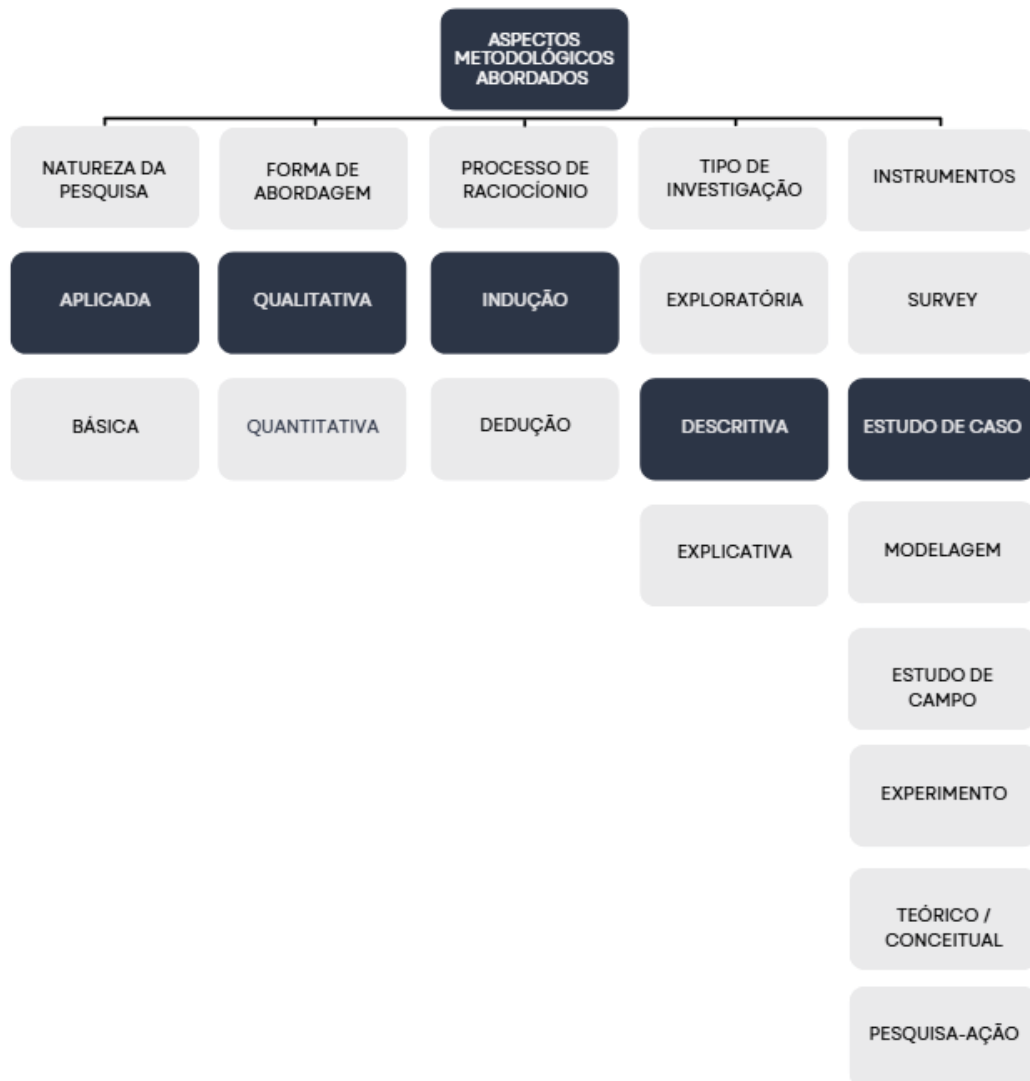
ASPECTOS METODOLÓGICOS ABORDADOS

NATUREZA DA PESQUISA

APLICADA

BÁSICA

FORMA DE ABORDAGEM

QUALITATIVA

QUANTITATIVA

PROCESSO DE RACIOCÍONIO

INDUÇÃO

DEDUÇÃO

TIPO DE INVESTIGAÇÃO

EXPLORATÓRIA

DESCRITIVA

EXPLICATIVA

INSTRUMENTOS

SURVEY

ESTUDO DE CASO

MODELAGEM

ESTUDO DE CAMPO

EXPERIMENTO

TEÓRICO / CONCEITUAL

PESQUISA-AÇÃO